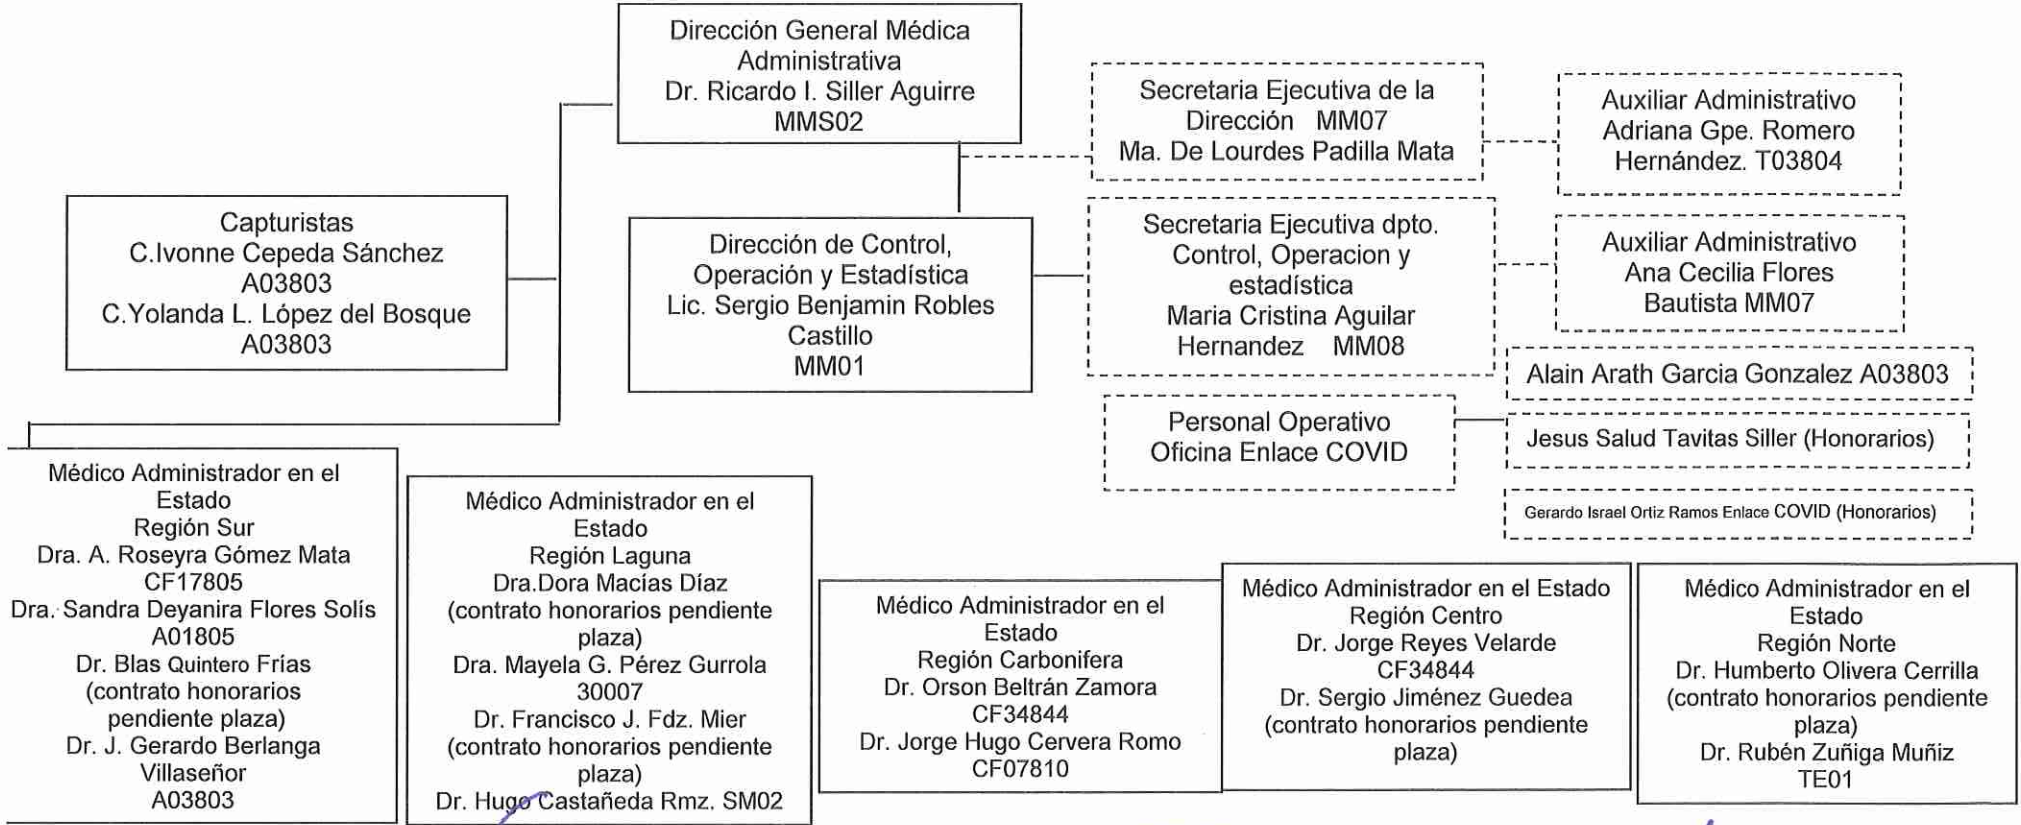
Dirección General Médica Administrativa
Dr. Ricardo I. Siller Aguirre
MMS02

Secretaria Ejecutiva de la Dirección MM07
Ma. De Lourdes Padilla Mata

Auxiliar Administrativo
Adriana Gpe. Romero Hernández. T03804

Capturistas
C.Ivonne Cepeda Sánchez
A03803
C.Yolanda L. López del Bosque
A03803

Dirección de Control, Operación y Estadística
Lic. Sergio Benjamin Robles Castillo
MM01

Secretaria Ejecutiva dpto. Control, Operacion y estadística
Maria Cristina Aguilar Hernandez MM08

Auxiliar Administrativo
Ana Cecilia Flores Bautista MM07

Alain Arath Garcia Gonzalez A03803

Personal Operativo
Oficina Enlace COVID

Jesus Salud Tavitas Siller (Honorarios)

Gerardo Israel Ortiz Ramos Enlace COVID (Honorarios)

Médico Administrador en el Estado
Región Sur
Dra. A. Roseyra Gómez Mata
CF17805
Dra. Sandra Deyanira Flores Solís
A01805
Dr. Blas Quintero Frías
(contrato honorarios pendiente plaza)
Dr. J. Gerardo Berlanga Villaseñor
A03803

Médico Administrador en el Estado
Región Laguna
Dra.Dora Macías Díaz
(contrato honorarios pendiente plaza)
Dra. Mayela G. Pérez Gurrola
30007
Dr. Francisco J. Fdz. Mier
(contrato honorarios pendiente plaza)
Dr. Hugo Castañeda Rmz. SM02

Médico Administrador en el Estado
Región Carbonifera
Dr. Orson Beltrán Zamora
CF34844
Dr. Jorge Hugo Cervera Romo
CF07810

Médico Administrador en el Estado
Región Centro
Dr. Jorge Reyes Velarde
CF34844
Dr. Sergio Jiménez Guedea
(contrato honorarios pendiente plaza)

Médico Administrador en el Estado
Región Norte
Dr. Humberto Olivera Cerrilla
(contrato honorarios pendiente plaza)
Dr. Rubén Zuñiga Muñiz
TE01